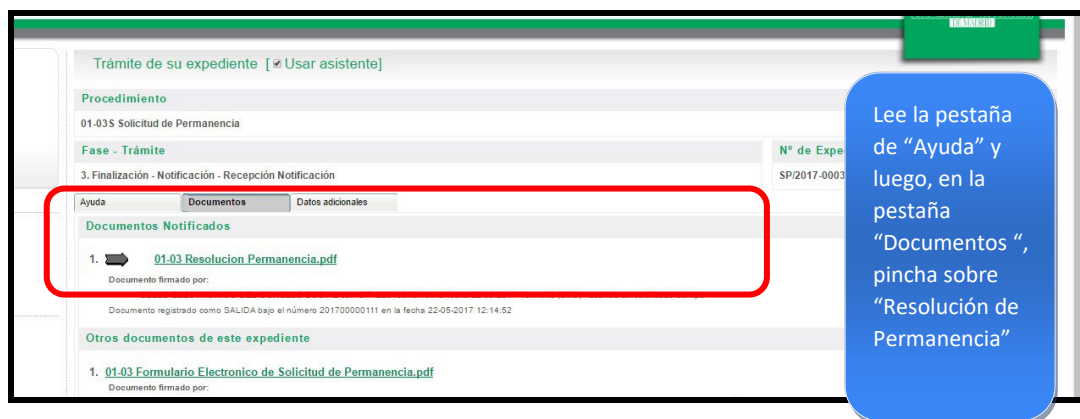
DE MADRID

Trámite de su expediente [ Usar asistente]

Procedimiento

01-03S Solicitud de Permanencia

Fase - Trámite

3. Finalización - Notificación - Recepción Notificación

Nº de Expe

SP/2017-0003

Ayuda | Documentos | Datos adicionales

Documentos Notificados

1. 01-03 Resolucion Permanencia.pdf

Documento firmado por:

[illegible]

Documento registrado como SALIDA bajo el número 201700000111 en la fecha 22-05-2017 12:14:52

Otros documentos de este expediente

1. 01-03 Formulario Electronico de Solicitud de Permanencia.pdf

Documento firmado por:

Lee la pestaña de "Ayuda" y luego, en la pestaña "Documentos ", pincha sobre "Resolución de Permanencia"